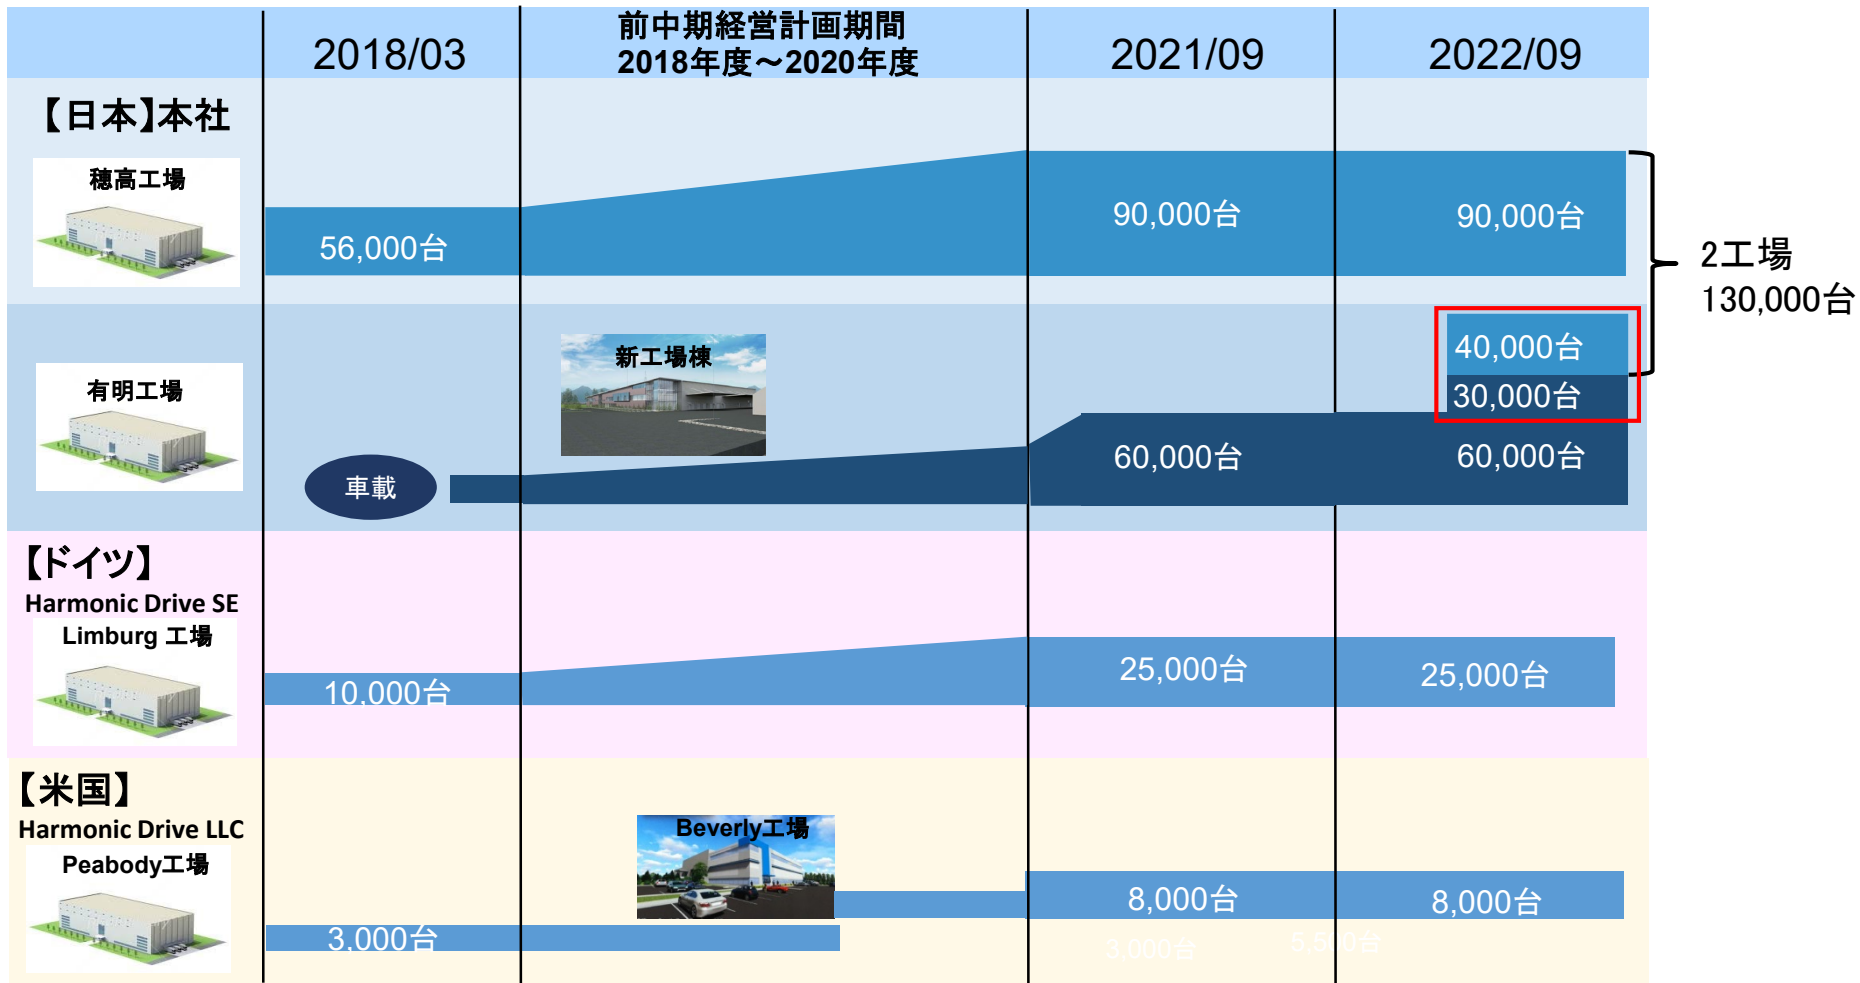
| | 2018/03 | 前中期経営計画期間 2018年度～2020年度 | 2021/09 | 2022/09 |
|---|---|---|---|---|
| 【日本】本社 穂高工場 | 56,000台 | | 90,000台 | 90,000台 |
| 有明工場 | 車載 | 新工場棟 | 60,000台 | 40,000台 30,000台 60,000台 |
| 【ドイツ】 Harmonic Drive SE Limburg 工場 | 10,000台 | | 25,000台 | 25,000台 |
| 【米国】 Harmonic Drive LLC Peabody工場 | 3,000台 | Beverly工場 | 8,000台 | 8,000台 |

2工場
130,000台

3,000台 5,5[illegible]0台